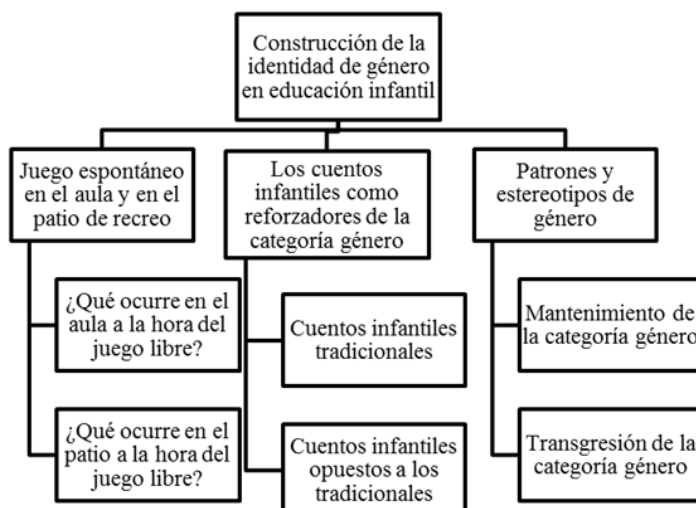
Construcción de la identidad de género en educación infantil

Juego espontáneo en el aula y en el patio de recreo

¿Qué ocurre en el aula a la hora del juego libre?

¿Qué ocurre en el patio a la hora del juego libre?

Los cuentos infantiles como reforzadores de la categoría género

Cuentos infantiles tradicionales

Cuentos infantiles opuestos a los tradicionales

Patrones y estereotipos de género

Mantenimiento de la categoría género

Transgresión de la categoría género